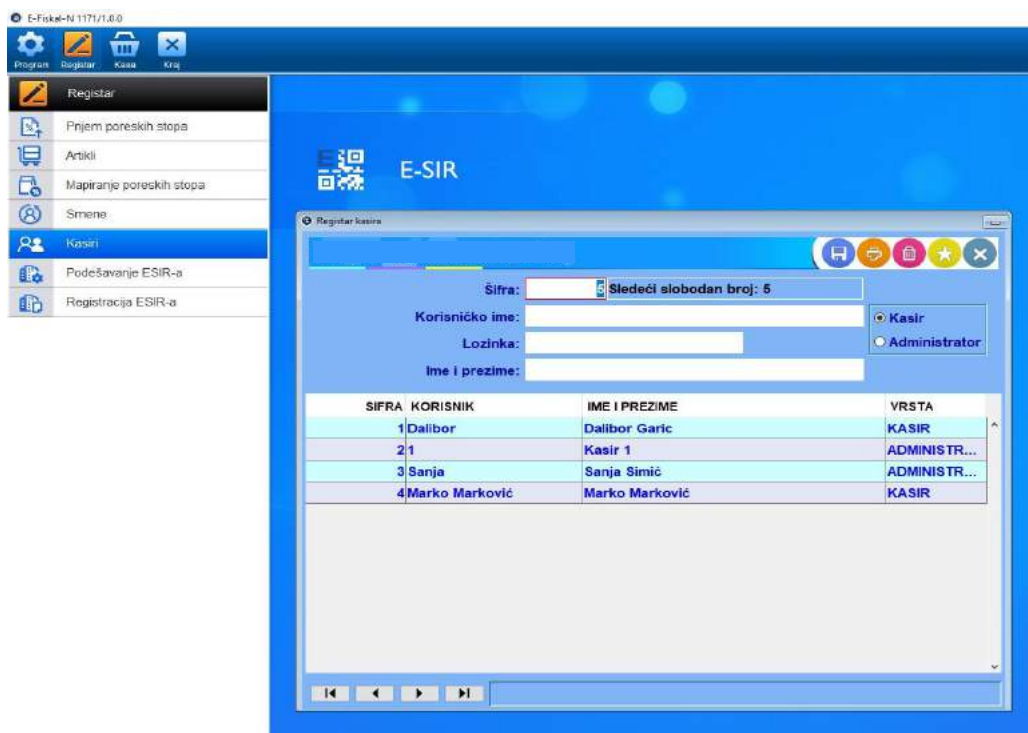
E-Fiskal-N 1171/1.0.0

Program Registar Kasa Kraj

Registar

Prijem poreskih stopa

Artikli

Mapiranje poreskih stopa

Smene

Kasiri

Podešavanje ESIR-a

Registracija ESIR-a

E-SIR

Registar kasira

Šifra: 5 Sledeći slobodan broj: 5

Korisničko ime:

Lozinka:

Ime i prezime:

Kasir

Administrator

| SIFRA | KORISNIK | IME I PREZIME | VRSTA |
|---|---|---|---|
| 1 | Dalibor | Dalibor Garic | KASIR |
| 2 | 1 | Kasir 1 | ADMINISTR... |
| 3 | Sanja | Sanja Simić | ADMINISTR... |
| 4 | Marko Marković | Marko Marković | KASIR |